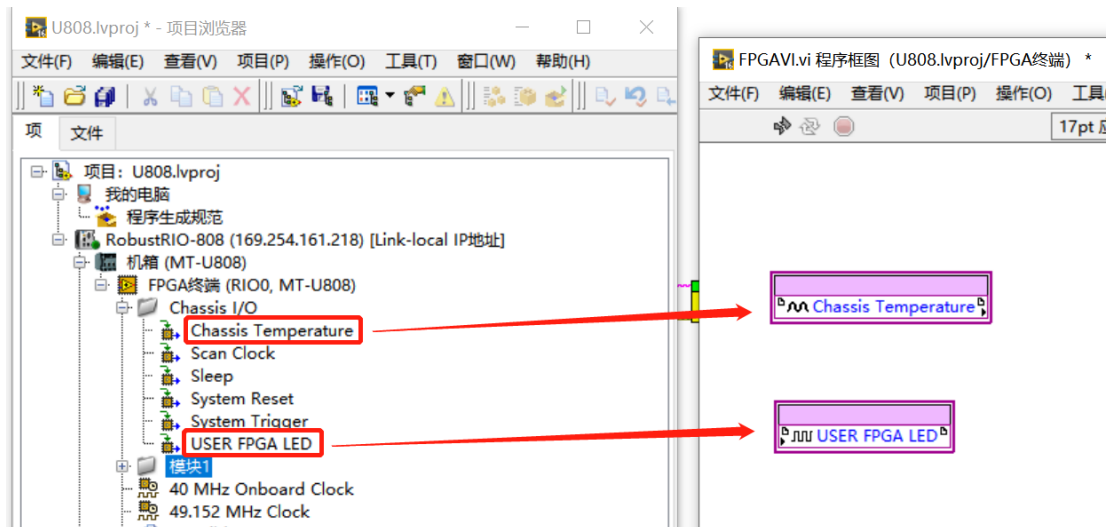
U808.lvproj * - 项目浏览器

文件(F) 编辑(E) 查看(V) 项目(P) 操作(O) 工具(T) 窗口(W) 帮助(H)

项 文件

项目：U808.lvproj
我的电脑
程序生成规范
RobustRIO-808 (169.254.161.218) [Link-local IP地址]
机箱 (MT-U808)
FPGA终端 (RIO0, MT-U808)
Chassis I/O
Chassis Temperature
Scan Clock
Sleep
System Reset
System Trigger
USER FPGA LED
模块1
40 MHz Onboard Clock
49.152 MHz Clock

FPGAVI.vi 程序框图 (U808.lvproj/FPGA终端) *

文件(F) 编辑(E) 查看(V) 项目(P) 操作(O) 工具

17pt 

Chassis Temperature

USER FPGA LED